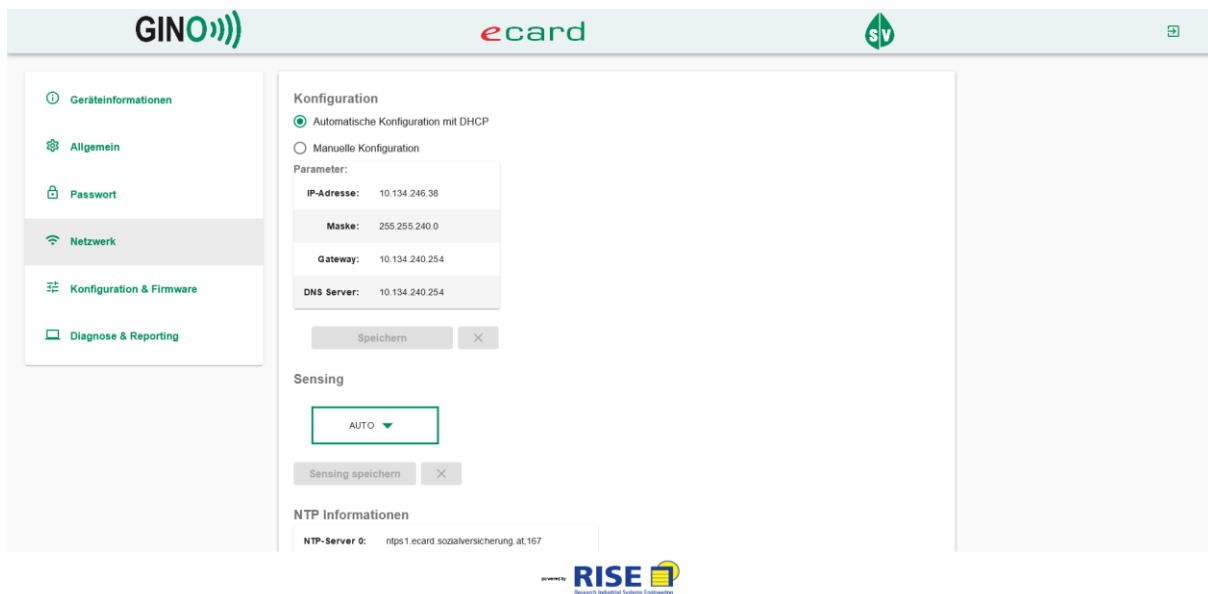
GINO

ecard

SV

Geräteinformationen

Allgemein

Passwort

Netzwerk

Konfiguration & Firmware

Diagnose & Reporting

Konfiguration

Automatische Konfiguration mit DHCP

Manuelle Konfiguration

Parameter:

| | |
|---|---|
| IP-Adresse: | 10.134.246.38 |
| Maske: | 255.255.240.0 |
| Gateway: | 10.134.240.254 |
| DNS Server: | 10.134.240.254 |

Speichern ×

Sensing

AUTO

Sensing speichern ×

NTP Informationen

NTP-Server 0: ntps1.ecard.sozialversicherung.at;167

powered by RISE Research Industrial Systems Engineering